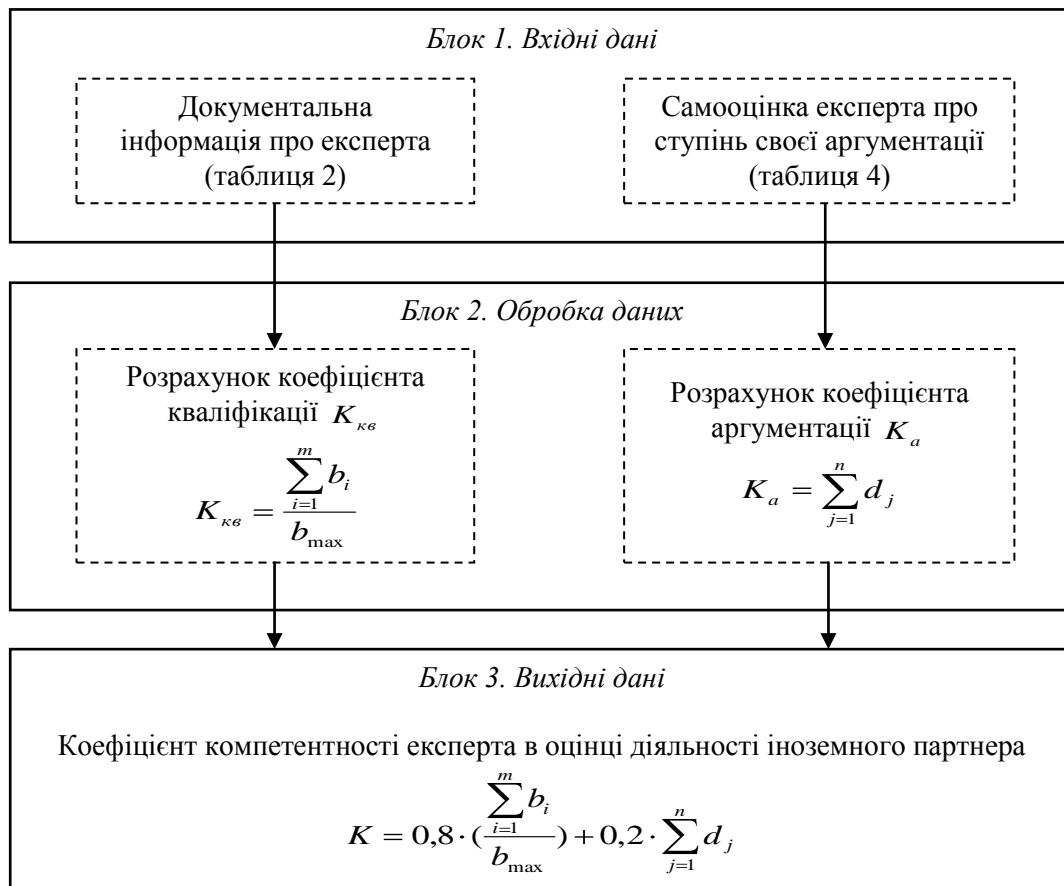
Блок 1. Вхідні дані

Документальна інформація про експерта (таблиця 2)

Самооцінка експерта про ступінь своєї аргументації (таблиця 4)

Блок 2. Обробка даних

Розрахунок коефіцієнта кваліфікації $K_{кв}$

$K_{кв} = \frac{\sum_{i=1}^{m} b_i}{b_{\max}}$

Розрахунок коефіцієнта аргументації $K_a$

$K_a = \sum_{j=1}^{n} d_j$

Блок 3. Вихідні дані

Коефіцієнт компетентності експерта в оцінці діяльності іноземного партнера

$K = 0,8 \cdot (\frac{\sum_{i=1}^{m} b_i}{b_{\max}}) + 0,2 \cdot \sum_{j=1}^{n} d_j$